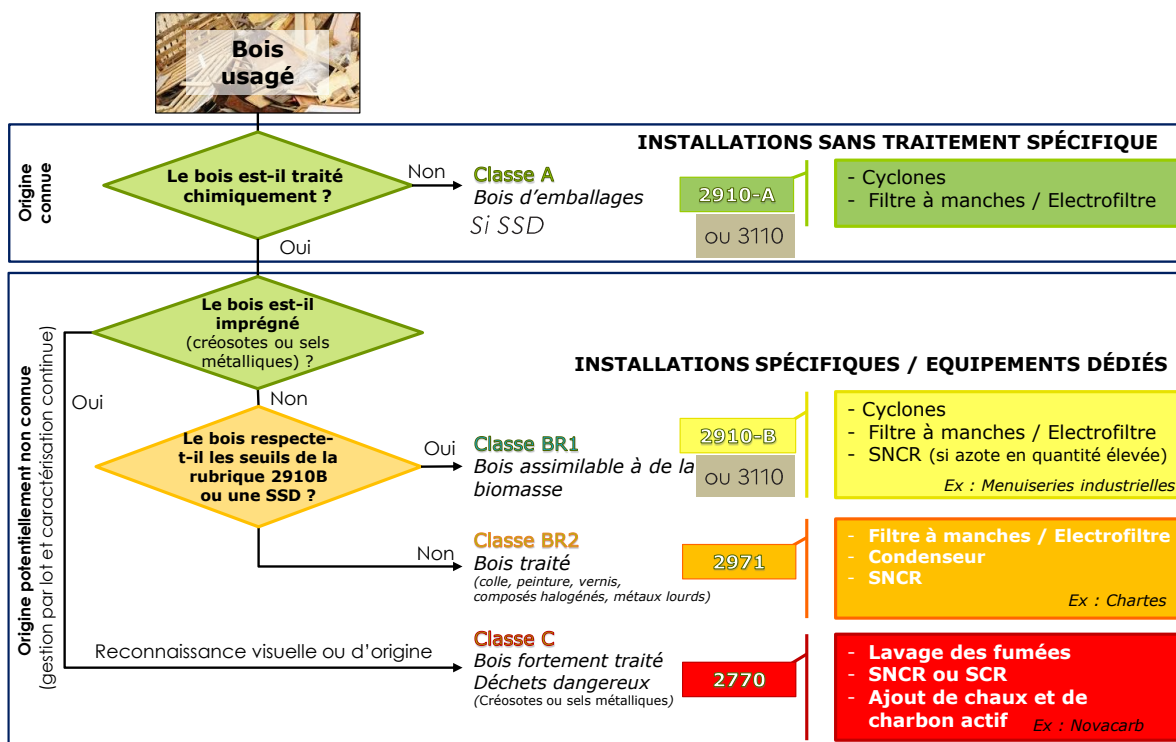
Bois usagé

Origine connue

INSTALLATIONS SANS TRAITEMENT SPÉCIFIQUE

Le bois est-il traité chimiquement ?

Non

Classe A
Bois d'emballages
Si SSD

2910-A

ou 3110

- Cyclones
- Filtre à manches / Electrofiltre

Oui

Origine potentiellement non connue
(gestion par lot et caractérisation continue)

Le bois est-il imprégné (créosotes ou sels métalliques) ?

INSTALLATIONS SPÉCIFIQUES / EQUIPEMENTS DÉDIÉS

Oui

Non

Le bois respecte-t-il les seuils de la rubrique 2910B ou une SSD ?

Oui

Classe BR1
Bois assimilable à de la biomasse

2910-B

ou 3110

- Cyclones
- Filtre à manches / Electrofiltre
- SNCR (si azote en quantité élevée)
Ex : Menuiseries industrielles

Non

Classe BR2
Bois traité
(colle, peinture, vernis, composés halogénés, métaux lourds)

2971

- Filtre à manches / Electrofiltre
- Condenseur
- SNCR
Ex : Chartes

Reconnaissance visuelle ou d'origine

Classe C
Bois fortement traité
Déchets dangereux
(Créosotes ou sels métalliques)

2770

- Lavage des fumées
- SNCR ou SCR
- Ajout de chaux et de charbon actif
Ex : Novacarb